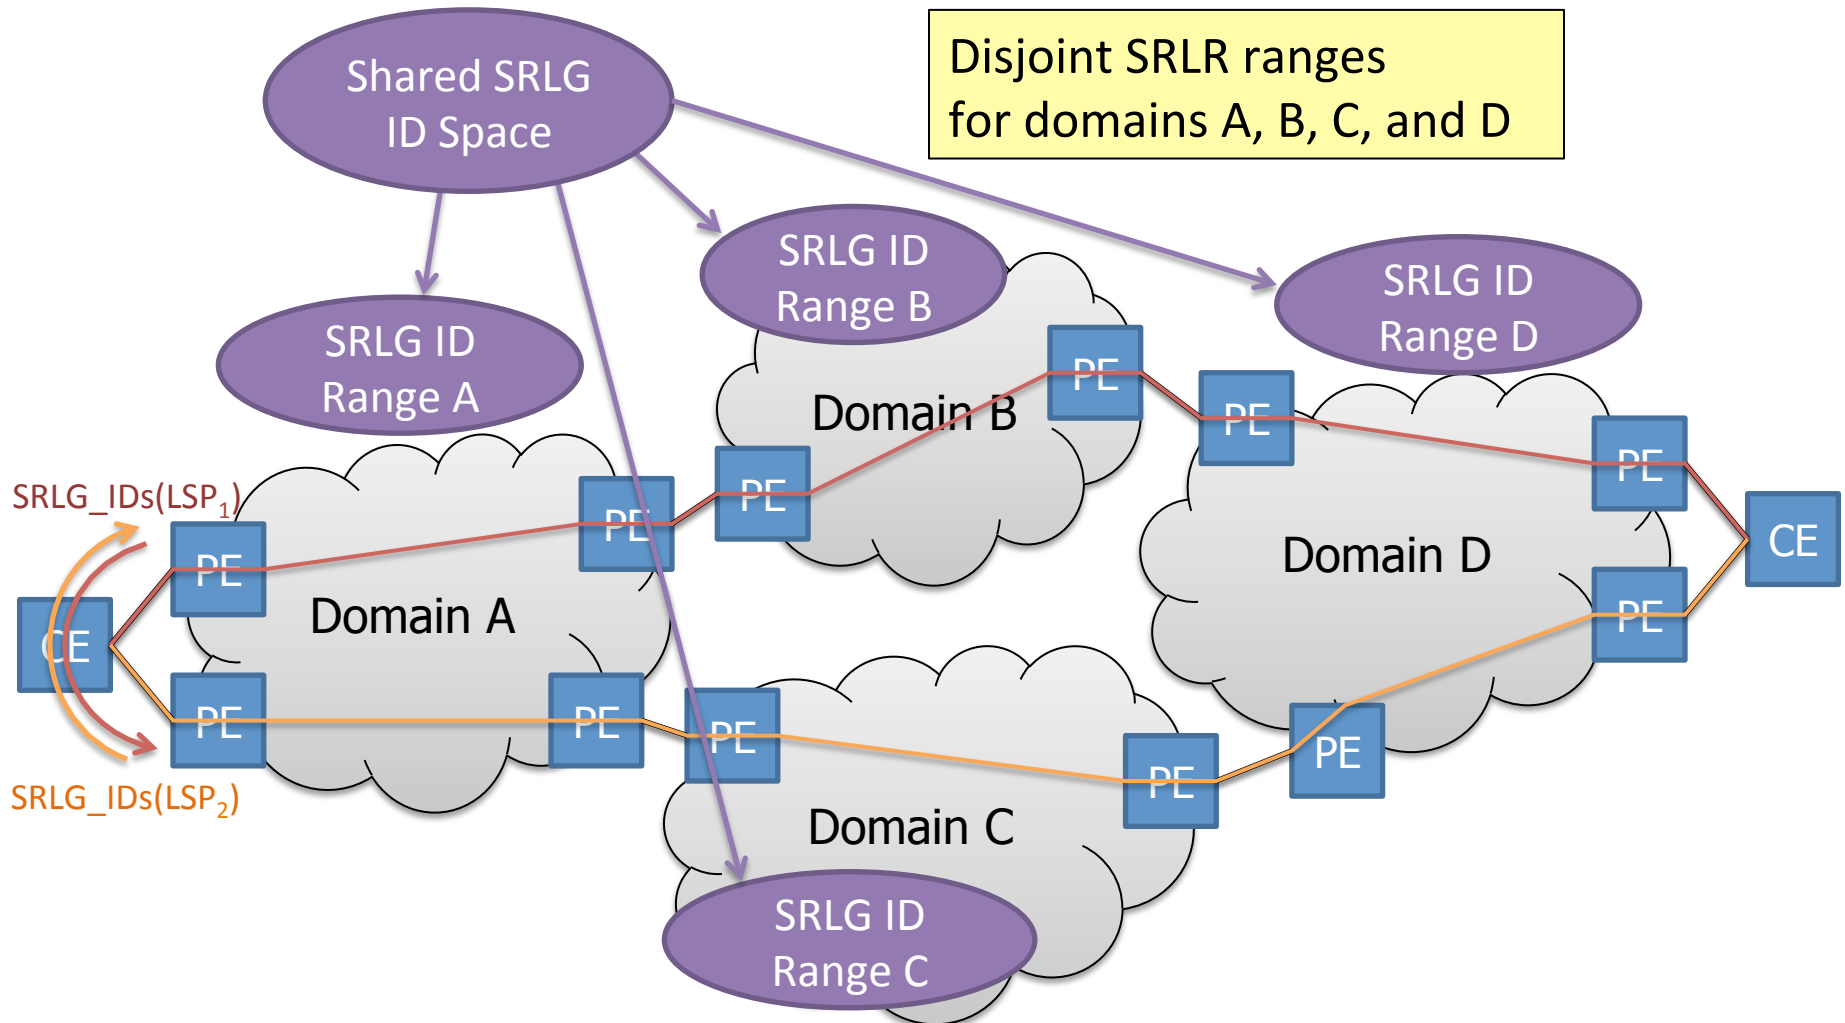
Shared SRLG ID Space

Disjoint SRLR ranges for domains A, B, C, and D

SRLG ID Range B

SRLG ID Range D

SRLG ID Range A

Domain B

PE

PE

PE

PE

SRLG_IDs(LSP$_1$)

PE

PE

Domain D

CE

Domain A

CE

PE

PE

PE

PE

PE

PE

SRLG_IDs(LSP$_2$)

Domain C

SRLG ID Range C